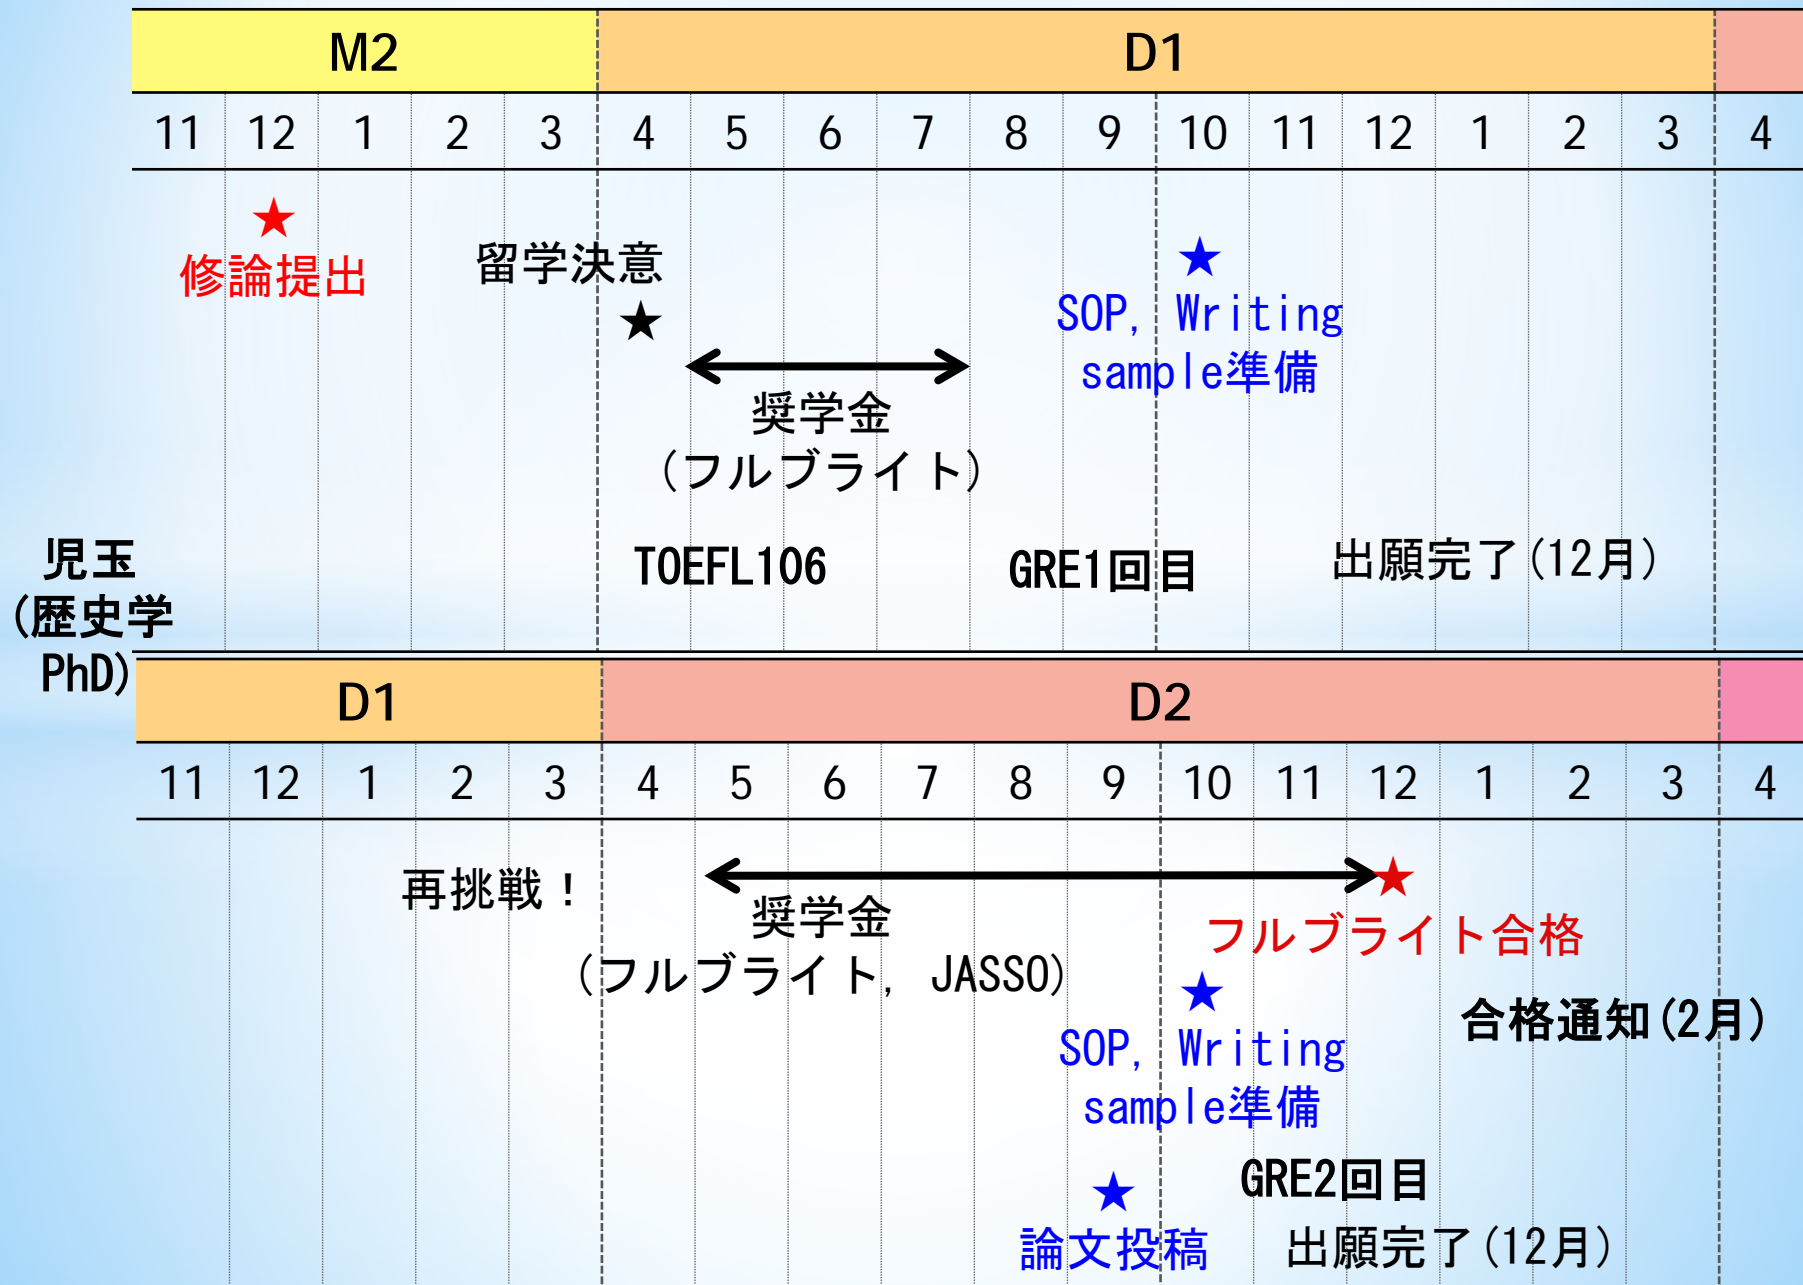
| M2 | | | | | D1 | | | | | | | | | | | | |
|---|---|---|---|---|---|---|---|---|---|---|---|---|---|---|---|---|---|
| 11 | 12 | 1 | 2 | 3 | 4 | 5 | 6 | 7 | 8 | 9 | 10 | 11 | 12 | 1 | 2 | 3 | 4 |

★
修論提出

留学決意
★

奨学金
（フルブライト）

★
SOP, Writing sample準備

児玉
（歴史学
PhD）

TOEFL106

GRE1回目

出願完了（12月）

| D1 | | | | | D2 | | | | | | | | | | | | |
|---|---|---|---|---|---|---|---|---|---|---|---|---|---|---|---|---|---|
| 11 | 12 | 1 | 2 | 3 | 4 | 5 | 6 | 7 | 8 | 9 | 10 | 11 | 12 | 1 | 2 | 3 | 4 |

再挑戦！

奨学金
（フルブライト, JASSO）

★
フルブライト合格

★
SOP, Writing sample準備

合格通知（2月）

GRE2回目

★
論文投稿

出願完了（12月）